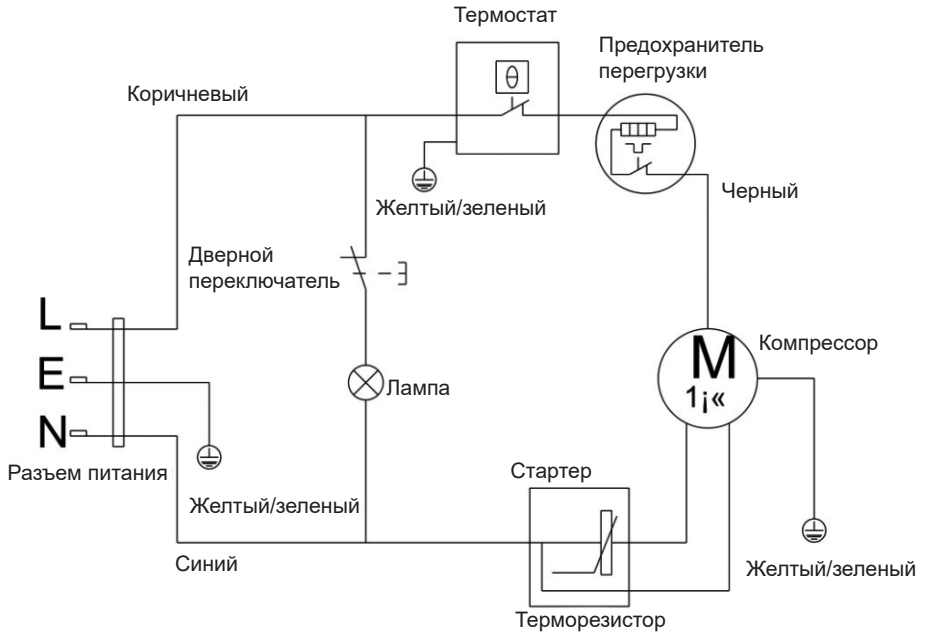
Термостат

Предохранитель перегрузки

Коричневый

$\theta$

Желтый/зеленый

Черный

Дверной переключатель

L

E

N

M

1¡«

Компрессор

Лампа

Разъем питания

Желтый/зеленый

Стартер

Синий

Желтый/зеленый

Терморезистор